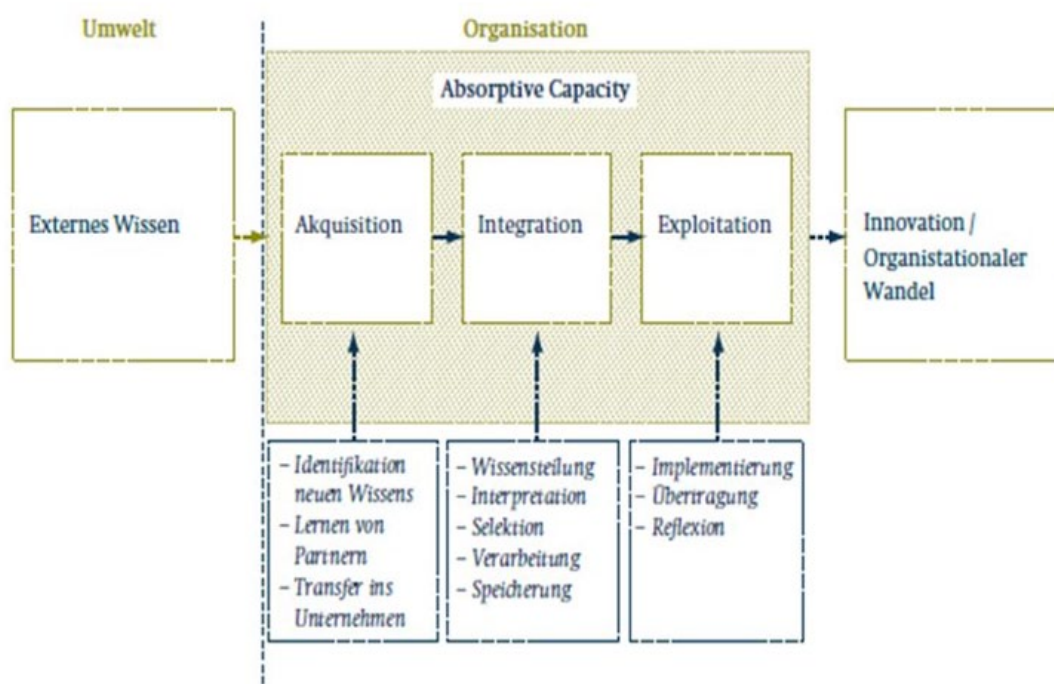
Umwelt

Organisation

Absorptive Capacity

Externes Wissen

Akquisition

Integration

Exploitation

Innovation / Organistationaler Wandel

- Identifikation neuen Wissens
- Lernen von Partnern
- Transfer ins Unternehmen

- Wissensteilung
- Interpretation
- Selektion
- Verarbeitung
- Speicherung

- Implementierung
- Übertragung
- Reflexion